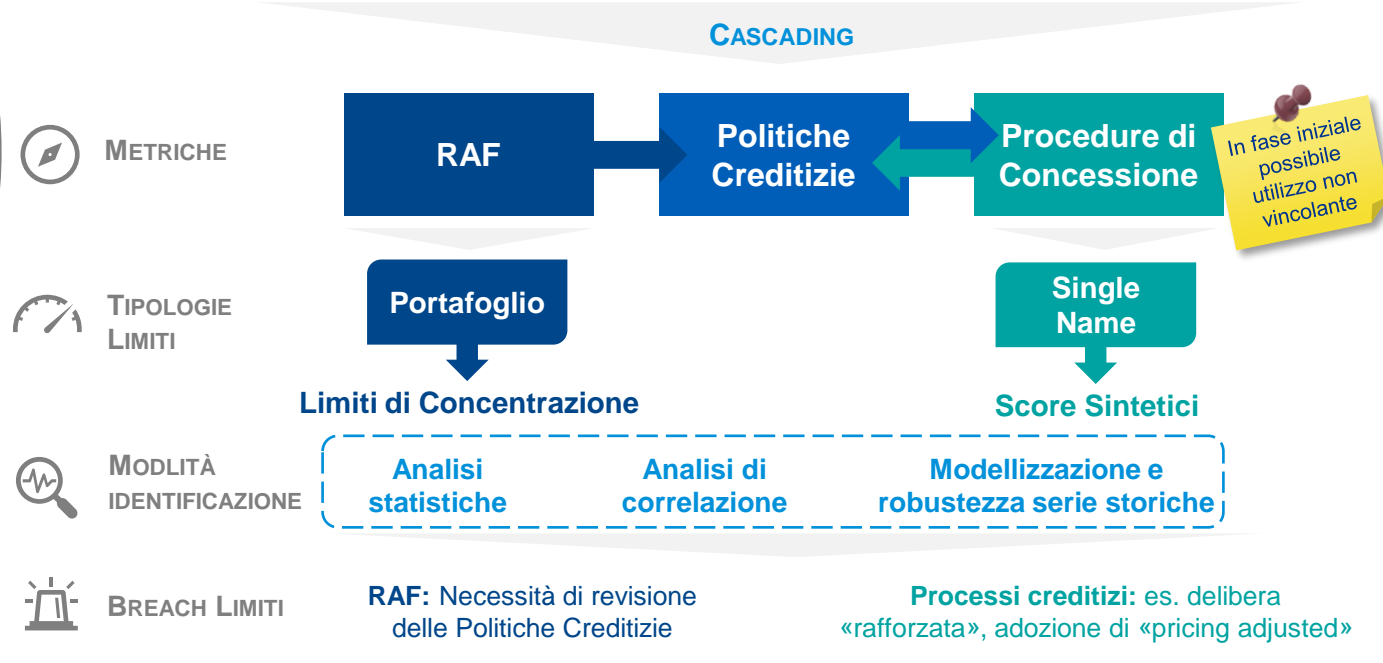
CASCADING

METRICHE

RAF

Politiche Creditizie

Procedure di Concessione

In fase iniziale possibile utilizzo non vincolante

TIPOLOGIE LIMITI

Portafoglio

Limiti di Concentrazione

Single Name

Score Sintetici

MODLITÀ IDENTIFICAZIONE

Analisi statistiche

Analisi di correlazione

Modellizzazione e robustezza serie storiche

BREACH LIMITI

RAF: Necessità di revisione delle Politiche Creditizie

Processi creditizi: es. delibera «rafforzata», adozione di «pricing adjusted»